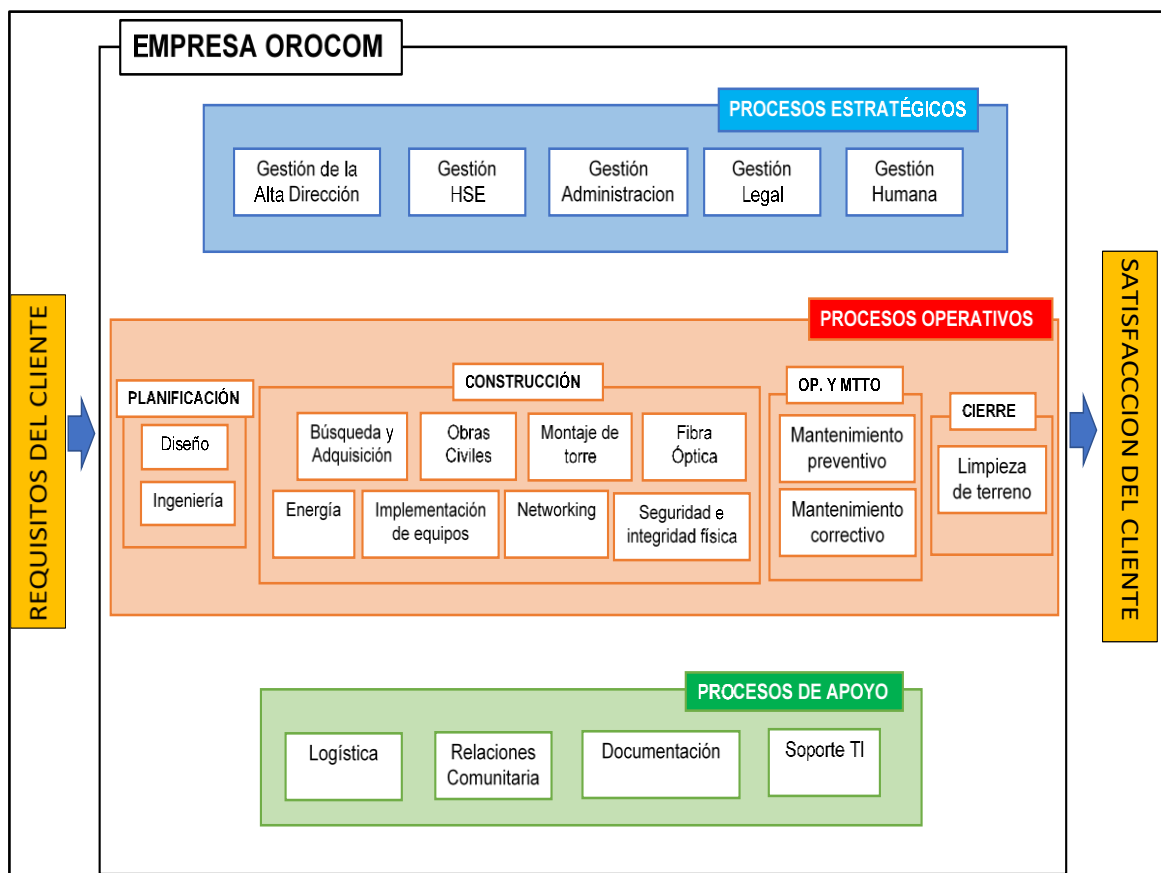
EMPRESA OROCOM

PROCESOS ESTRATÉGICOS

Gestión de la Alta Dirección

Gestión HSE

Gestión Administracion

Gestión Legal

Gestión Humana

REQUISITOS DEL CLIENTE

PROCESOS OPERATIVOS

PLANIFICACIÓN

Diseño

Ingeniería

CONSTRUCCIÓN

Búsqueda y Adquisición

Obras Civiles

Montaje de torre

Fibra Óptica

Energía

Implementación de equipos

Networking

Seguridad e integridad física

OP. Y MTTO

Mantenimiento preventivo

Mantenimiento correctivo

CIERRE

Limpieza de terreno

SATISFACCION DEL CLIENTE

PROCESOS DE APOYO

Logística

Relaciones Comunitaria

Documentación

Soporte TI